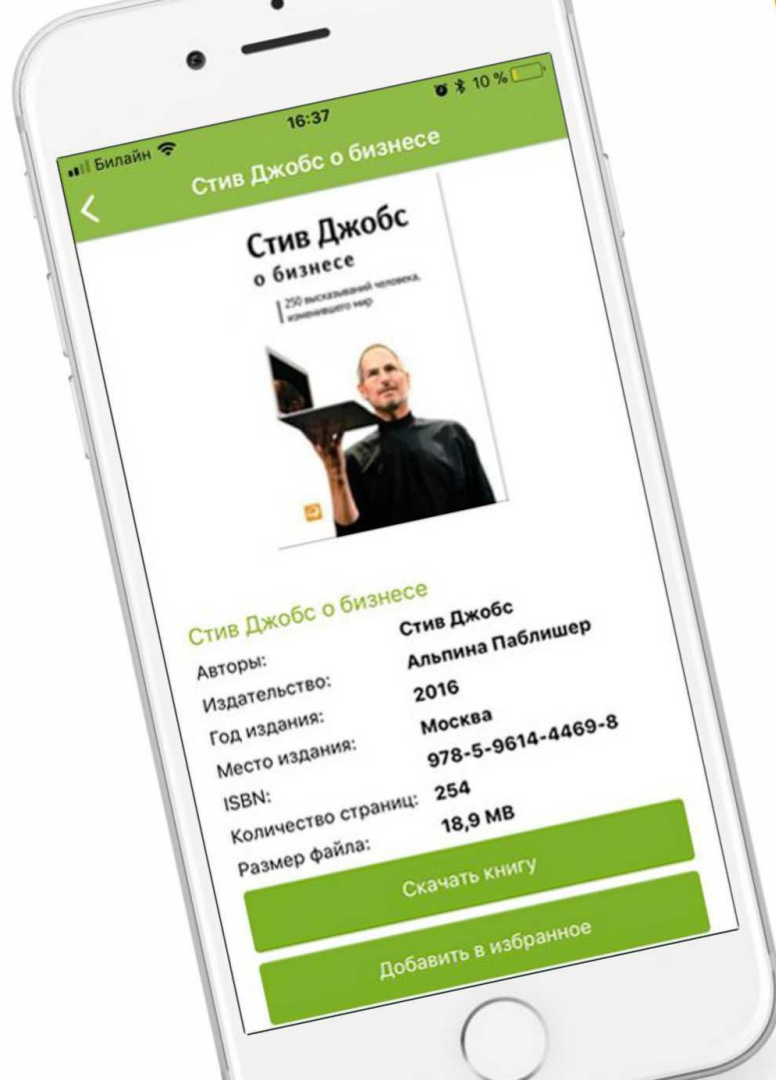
Билайн
16:37
10 %
Стив Джобс о бизнесе

Стив Джобс
о бизнесе
250 высказываний человека, изменившего мир

Стив Джобс о бизнесе

| Авторы: | Стив Джобс |
|---|---|
| Издательство: | Альпина Паблишер |
| Год издания: | 2016 |
| Место издания: | Москва |
| ISBN: | 978-5-9614-4469-8 |
| Количество страниц: | 254 |
| Размер файла: | 18,9 MB |

Скачать книгу
Добавить в избранное